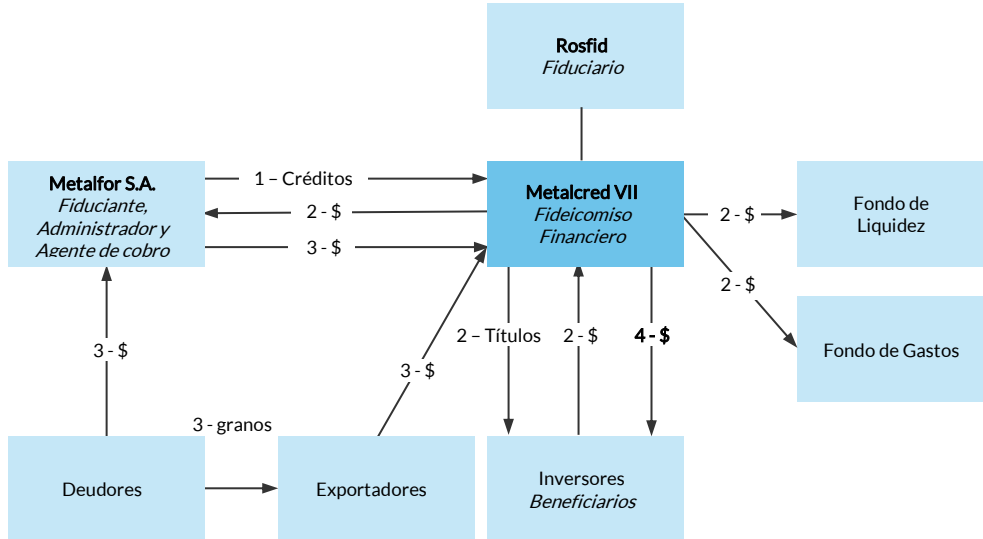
**Rosfid**
*Fiduciario*

**Metalfor S.A.**
*Fiduciante, Administrador y Agente de cobro*

1 – Créditos

2 - $

3 - $

**Metalcred VII**
*Fideicomiso Financiero*

2 - $

Fondo de Liquidez

2 - $

Fondo de Gastos

3 - $

2 – Títulos

2 - $

**4 - $**

3 - $

3 - granos

Deudores

Exportadores

Inversores
*Beneficiarios*